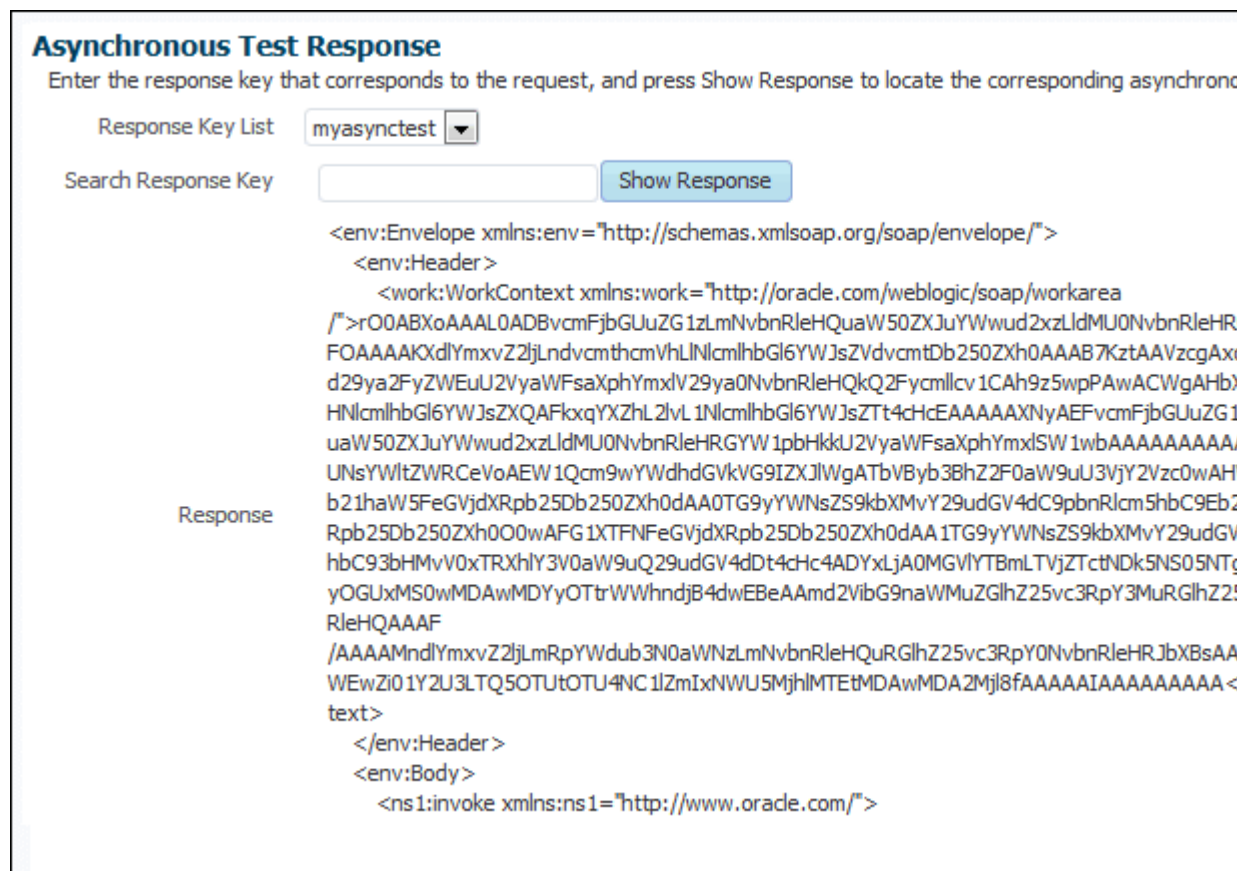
Asynchronous Test Response

Enter the response key that corresponds to the request, and press Show Response to locate the corresponding asynchrono

Response Key List myasynctest

Search Response Key

Show Response

Response

<env:Envelope xmlns:env="http://schemas.xmlsoap.org/soap/envelope/">
<env:Header>
<work:WorkContext xmlns:work="http://oracle.com/weblogic/soap/workarea
/">rO0ABXoAAAL0ADBvcmFjbGUuZG1zLmNvbnRleHQuaW50ZXJuYWwud2xzLldMU0NvbnRleHR
FOAAAAKXdlYmxvZ2ljLndvcmthcmVhLlNlcmlhbGl6YWJsZVdvcmtDb250ZXh0AAAB7KztAAVzcgAx
d29ya2FyZWEuU2VyaWFsaXphYmxlV29ya0NvbnRleHQkQ2FycmllcV1CAh9z5wpPAwACWgAHbX
HNlcmlhbGl6YWJsZXQAFkxqYXZhL2lvL1NlcmlhbGl6YWJsZTt4cHcEAAAAAXNyAEFvcmFjbGUuZG1
uaW50ZXJuYWwud2xzLldMU0NvbnRleHRGYW1pbHkkU2VyaWFsaXphYmxlSW1wbAAAAAAAAA
UNsYWltZWRCeVoAEW1Qcm9wYWdhdGVkVG9IZXJlWgATbVByb3BhZ2F0aW9uU3VjY2Vzc0wAH
b21haW5FeGVjdXRpb25Db250ZXh0dAA0TG9yYWNsZS9kbXMvY29udGV4dC9pbnRlcm5hbC9Eb2
Rpb25Db250ZXh0O0wAFG1XTFNFeGVjdXRpb25Db250ZXh0dAA1TG9yYWNsZS9kbXMvY29udG
hbC93bHMvV0xTRXhlY3V0aW9uQ29udGV4dDt4cHc4ADYxLjA0MGVlYTBmLTVjZTctNDk5NS05NT
yOGUxMS0wMDAwMDYyOTtrWWhndjB4dwEBeAAmd2VibG9naWMuZGlhZ25vc3RpY3MuRGlhZ2
RleHQAAAF
/AAAAMndlYmxvZ2ljLmRpYWdub3N0aWNzLmNvbnRleHQuRGlhZ25vc3RpY0NvbnRleHRJbXBsAA
WEwZi01Y2U3LTQ5OTUtOTU4NC1lZmIxNWU5MjhlMTEtMDAwMDA2Mjl8fAAAAAIAAAAAAAAA<
text>
</env:Header>
<env:Body>
<ns1:invoke xmlns:ns1="http://www.oracle.com/">